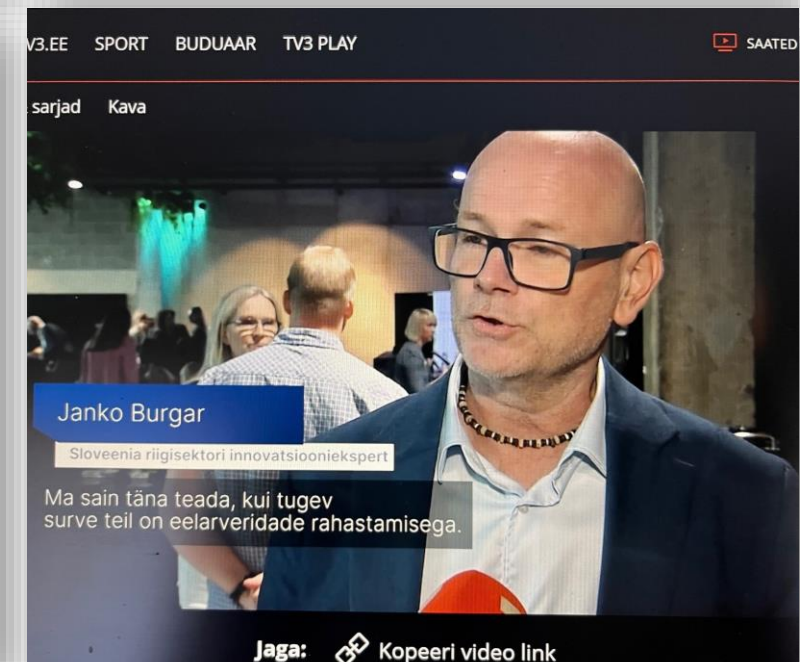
V3.EE SPORT BUDUAAR TV3 PLAY SAATED

sarjad Kava

Janko Burgar

Sloveenia riigisektori innovatsiooniekspert

Ma sain täna teada, kui tugev surve teil on eelarveridade rahastamisega.

Jaga: Kopeeri video link